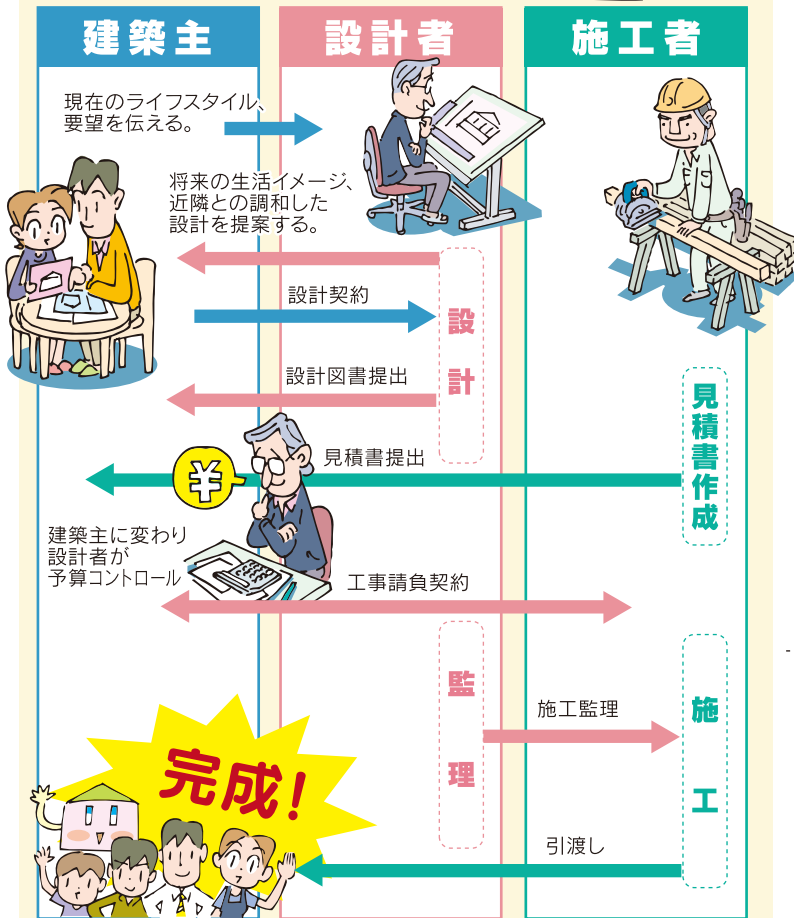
建築主

設計者

施工者

現在のライフスタイル、要望を伝える。

将来の生活イメージ、近隣との調和した設計を提案する。

設計契約

設計

設計図書提出

見積書作成

見積書提出

¥

建築主に変わり設計者が予算コントロール

工事請負契約

監理

施工監理

施工

完成!

引渡し